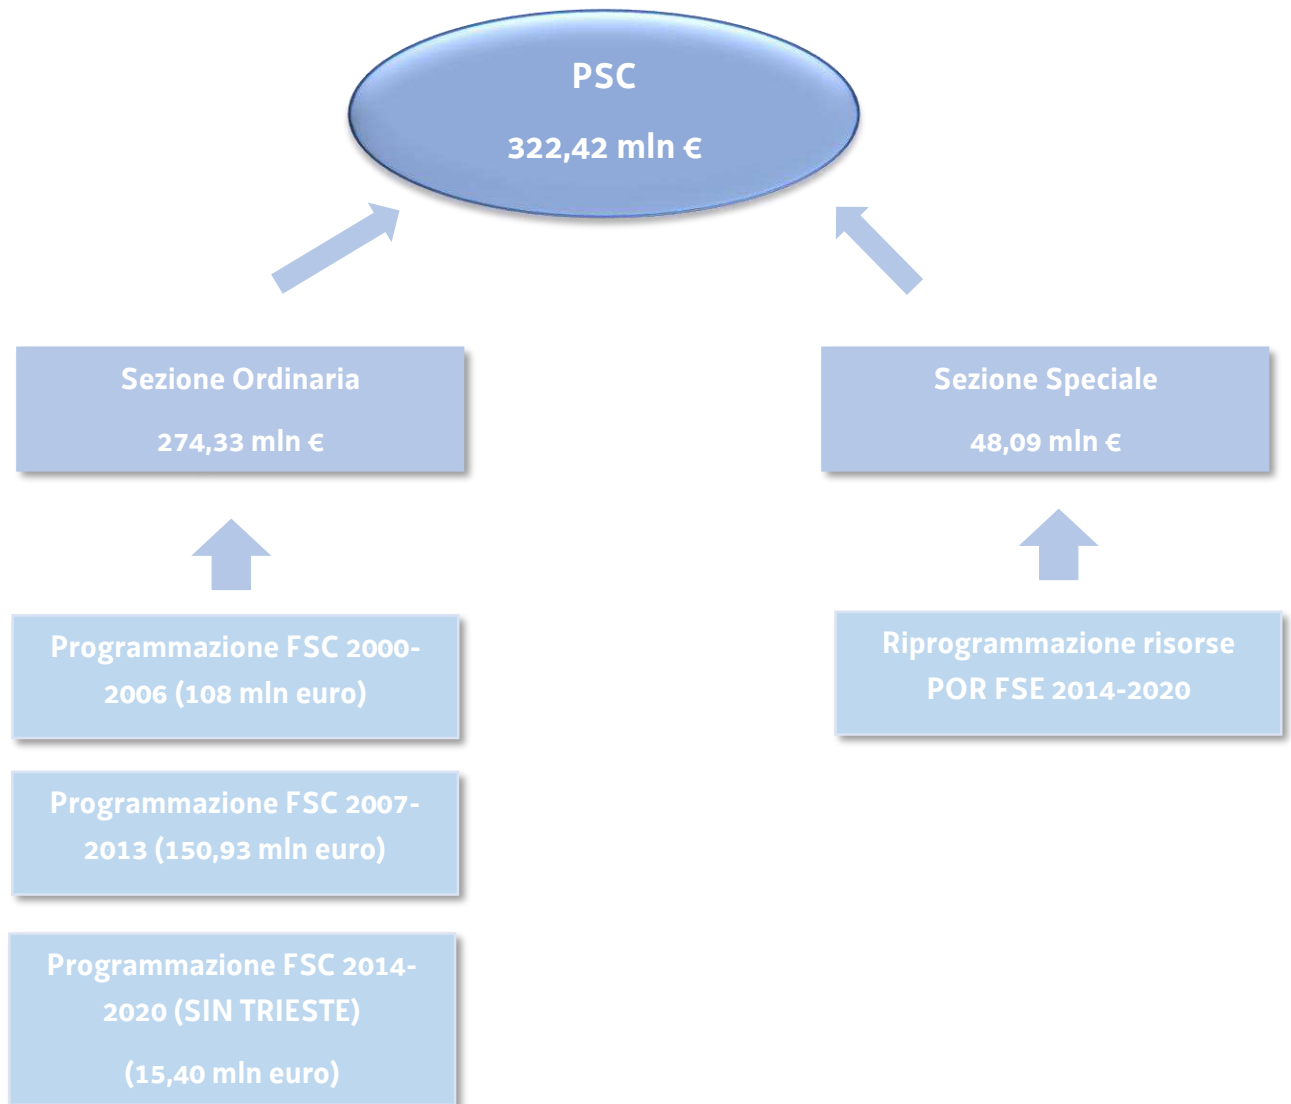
PSC

322,42 mln €

Sezione Ordinaria

274,33 mln €

Sezione Speciale

48,09 mln €

Programmazione FSC 2000-2006 (108 mln euro)

Programmazione FSC 2007-2013 (150,93 mln euro)

Programmazione FSC 2014-2020 (SIN TRIESTE)

(15,40 mln euro)

Riprogrammazione risorse POR FSE 2014-2020